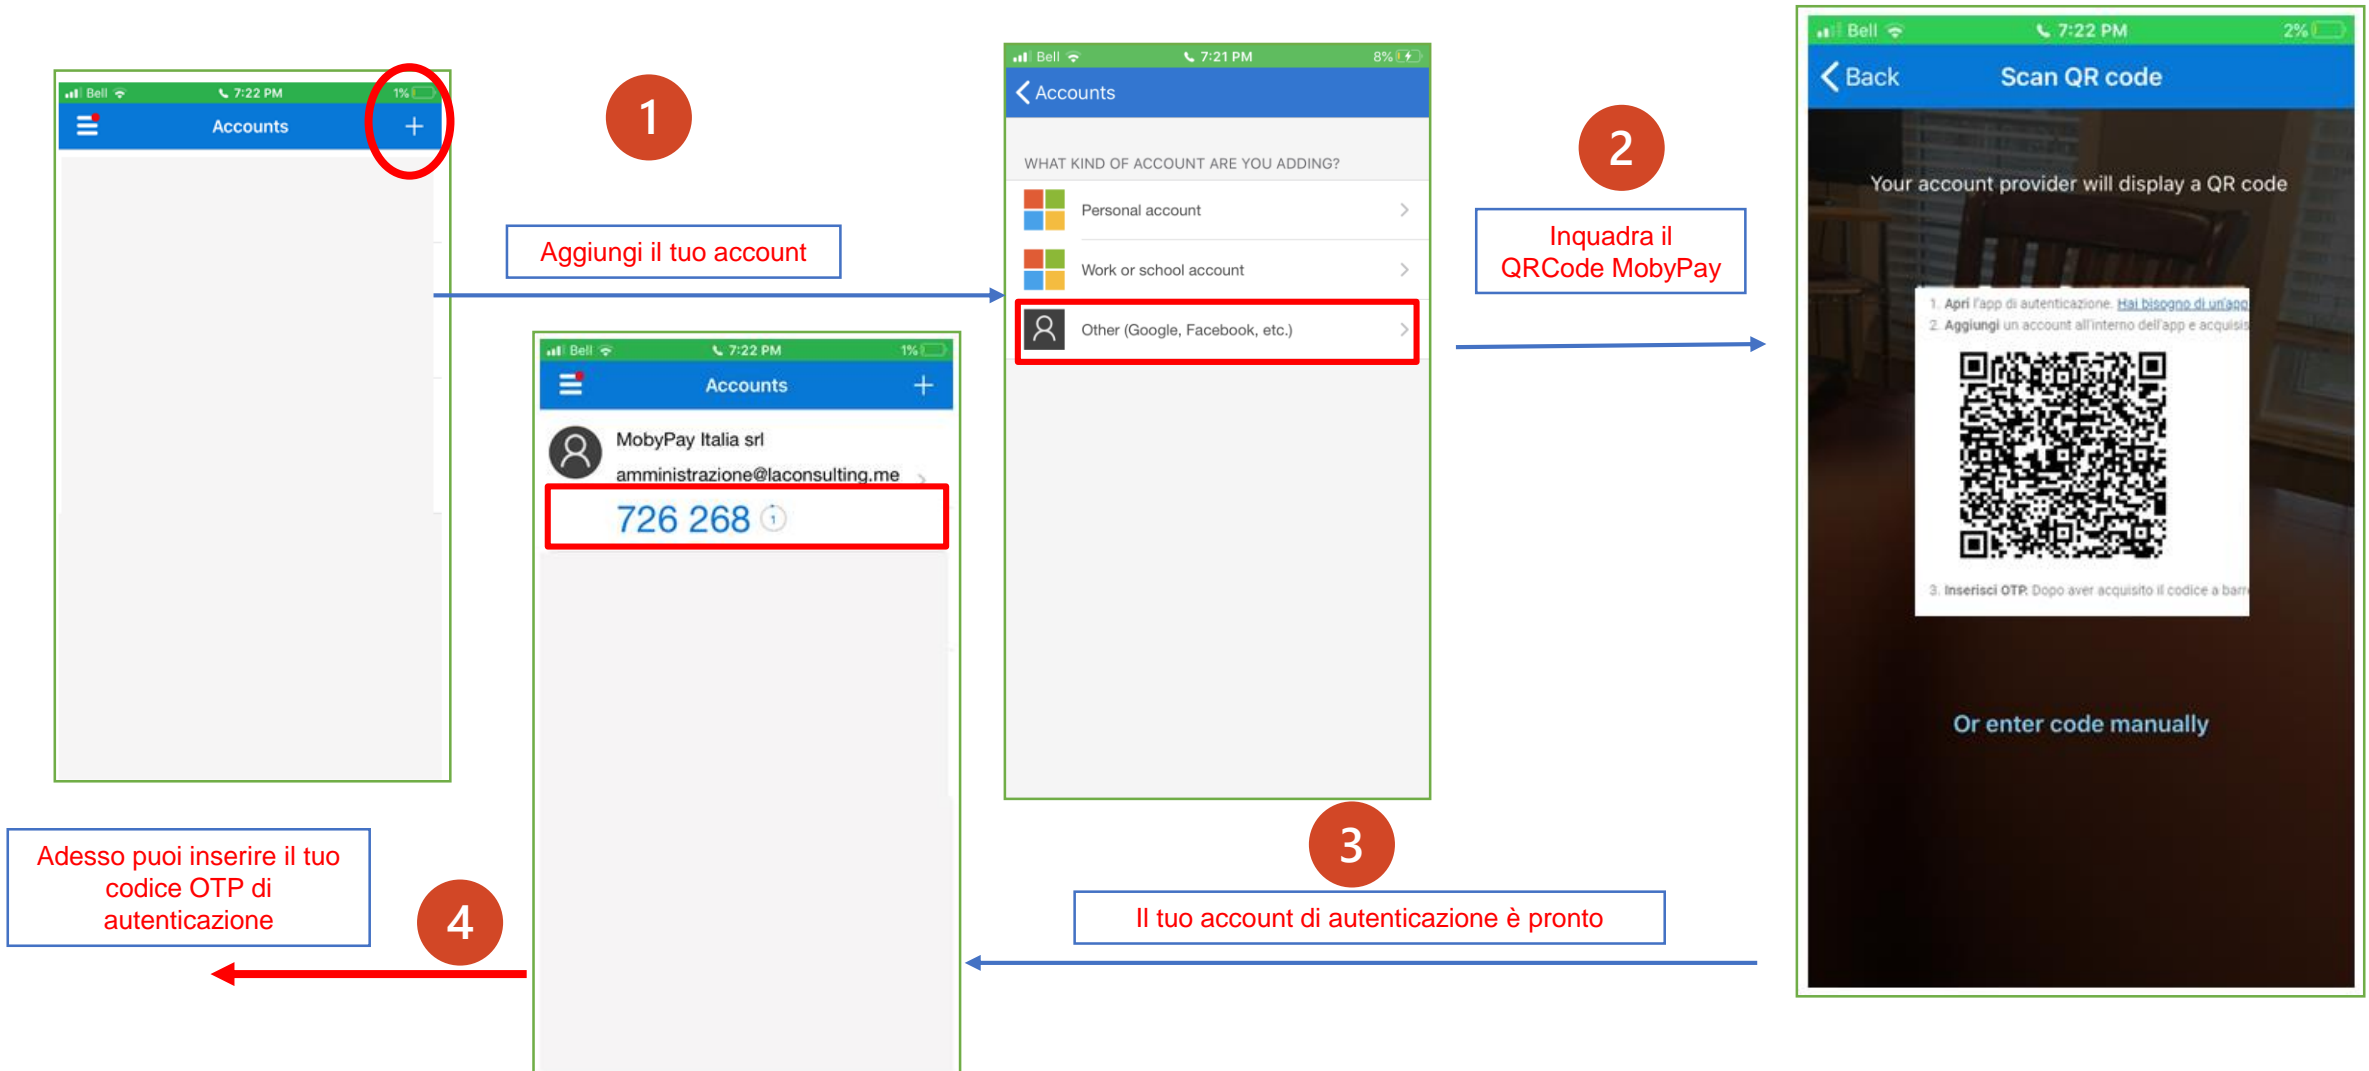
Bell 7:22 PM 1%

Accounts +

1

Aggiungi il tuo account

Bell 7:21 PM 8%

Accounts

WHAT KIND OF ACCOUNT ARE YOU ADDING?

Personal account

Work or school account

Other (Google, Facebook, etc.)

2

Inquadra il QRCode MobyPay

Bell 7:22 PM 2%

Back Scan QR code

Your account provider will display a QR code

1. Apri l'app di autenticazione. Hai bisogno di un'app
2. Aggiungi un account all'interno dell'app e acquisis

3. Inserisci OTP. Dopo aver acquisito il codice a barr

Or enter code manually

Bell 7:22 PM 1%

Accounts +

MobyPay Italia srl
amministrazione@laconsulting.me

726 268

3

Il tuo account di autenticazione è pronto

Adesso puoi inserire il tuo codice OTP di autenticazione

4